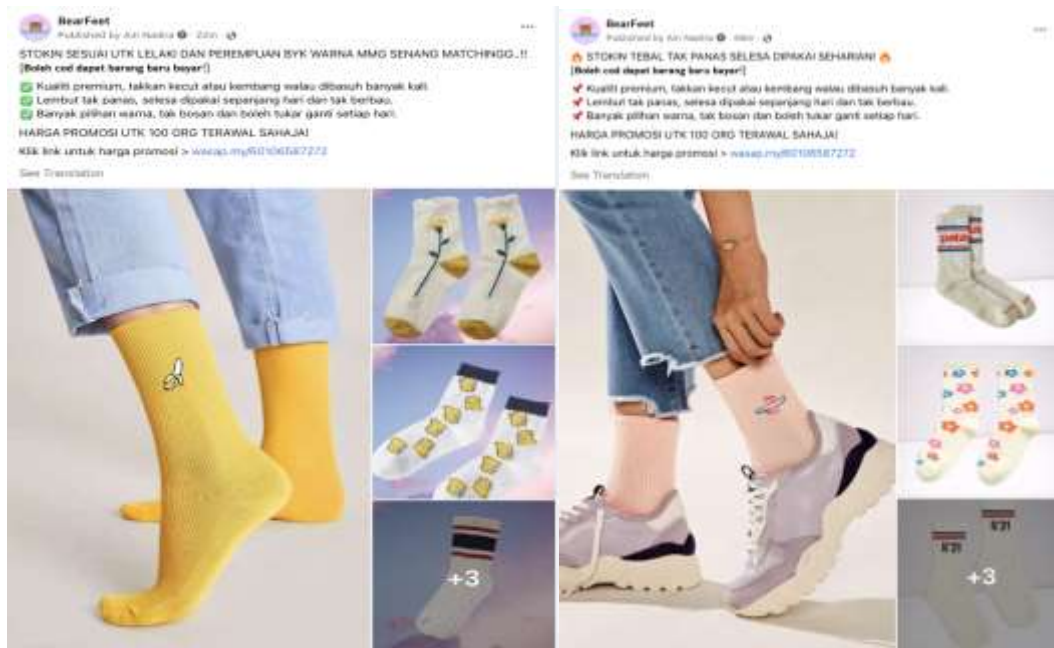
BearFeet
Published by Ain Nadira · 22m ·

STOKIN SESUAI UTK LELAKI DAN PEREMPUAN BYK WARNA MMG SENANG MATCHINGG..!!
[Boleh cod dapat barang baru bayar!]
✅ Kualiti premium, takkan kecut atau kembang walau dibasuh banyak kali.
✅ Lembut tak panas, selesa dipakai sepanjang hari dan tak berbau.
✅ Banyak pilihan warna, tak bosan dan boleh tukar ganti setiap hari.
HARGA PROMOSI UTK 100 ORG TERAWAL SAHAJA!
Klik link untuk harga promosi > wasap.my/60106587272
See Translation

+3

BearFeet
Published by Ain Nadira · 46m ·

🔥 STOKIN TEBAL TAK PANAS SELESA DIPAKAI SEHARIAN! 🔥
[Boleh cod dapat barang baru bayar!]
📌 Kualiti premium, takkan kecut atau kembang walau dibasuh banyak kali.
📌 Lembut tak panas, selesa dipakai sepanjang hari dan tak berbau.
📌 Banyak pilihan warna, tak bosan dan boleh tukar ganti setiap hari.
HARGA PROMOSI UTK 100 ORG TERAWAL SAHAJA!
Klik link untuk harga promosi > wasap.my/60106587272
See Translation

+3